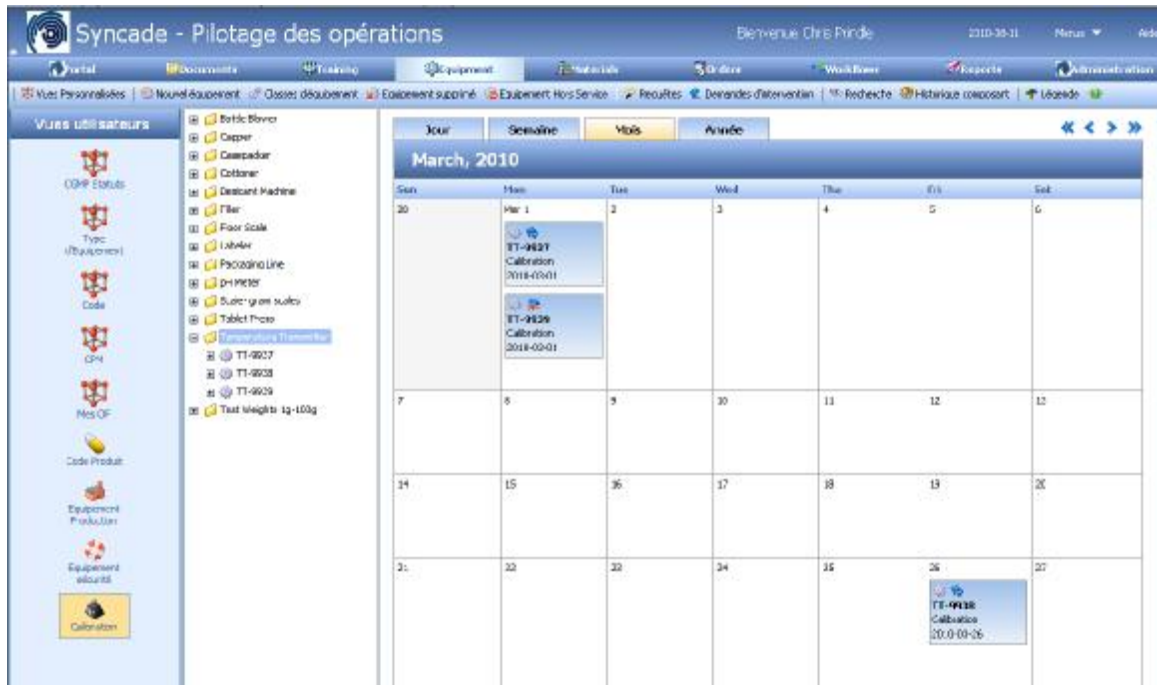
Syncade - Pilotage des opérations

Bienvenue Chris Prindle 2010-03-11 Menus ▼ Aide

Portal Documents Training Equipement Materials Ordres Workflows Rapports Administration

Vues Personnalisées | Nouvel équipement | Classes d'équipement | Equipement supprimé | Equipement Hors Service | Recettes | Demandes d'intervention | Recherche | Historique composant | Légende

Vues utilisateurs

CGMP Status

Type (Equipement)

Code

CPM

Mes OF

Code Produit

Equipement Production

Equipement sécurité

Calibration

Bottle Blower
Capper
Casepacker
Cottoner
Desiccant Machine
Filler
Floor Scale
Labeler
Packaging Line
pH Meter
Suite-gram suites
Tablet Press
Temperature Transmitter
TT-9937
TT-9938
TT-9939
Test Weights 1g-100g

Jour Semaine Mois Année

March, 2010

| Sun | Mon | Tue | Wed | Thu | Fri | Sat |
|---|---|---|---|---|---|---|
| 28 | Mar 1 TT-9937 Calibration 2010-03-01 TT-9939 Calibration 2010-03-01 | 2 | 3 | 4 | 5 | 6 |
| 7 | 8 | 9 | 10 | 11 | 12 | 13 |
| 14 | 15 | 16 | 17 | 18 | 19 | 20 |
| 21 | 22 | 23 | 24 | 25 | 26 TT-9938 Calibration 2010-03-26 | 27 |